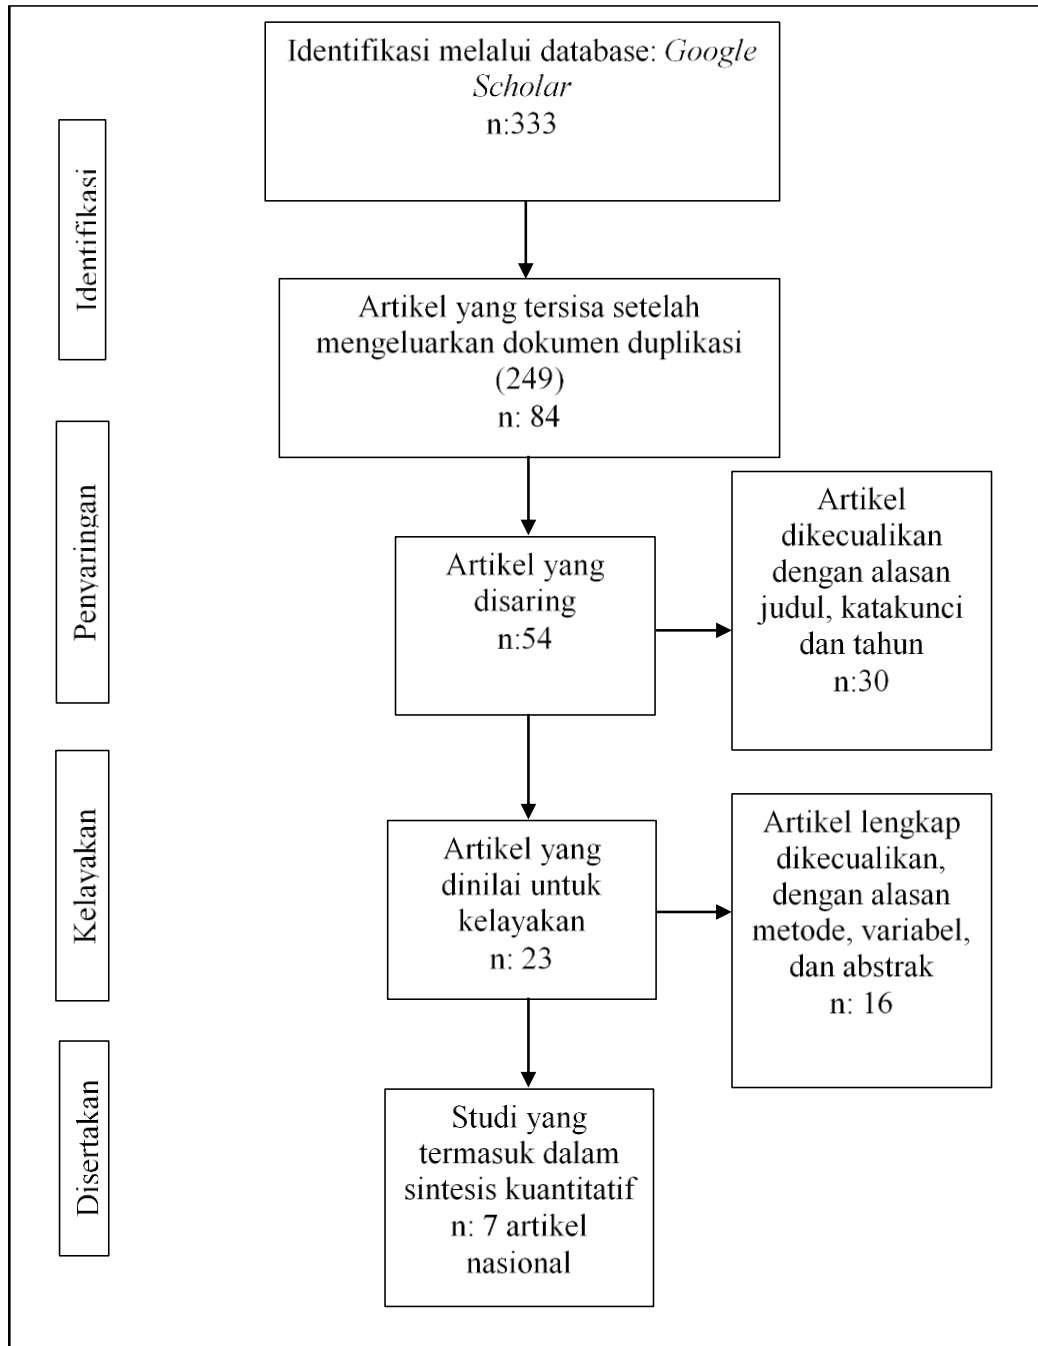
Identifikasi

Identifikasi melalui database: Google Scholar
n:333

Artikel yang tersisa setelah mengeluarkan dokumen duplikasi (249)
n: 84

Penyaringan

Artikel yang disaring
n:54

Artikel dikecualikan dengan alasan judul, katakunci dan tahun
n:30

Kelayakan

Artikel yang dinilai untuk kelayakan
n: 23

Artikel lengkap dikecualikan, dengan alasan metode, variabel, dan abstrak
n: 16

Disertakan

Studi yang termasuk dalam sintesis kuantitatif
n: 7 artikel nasional